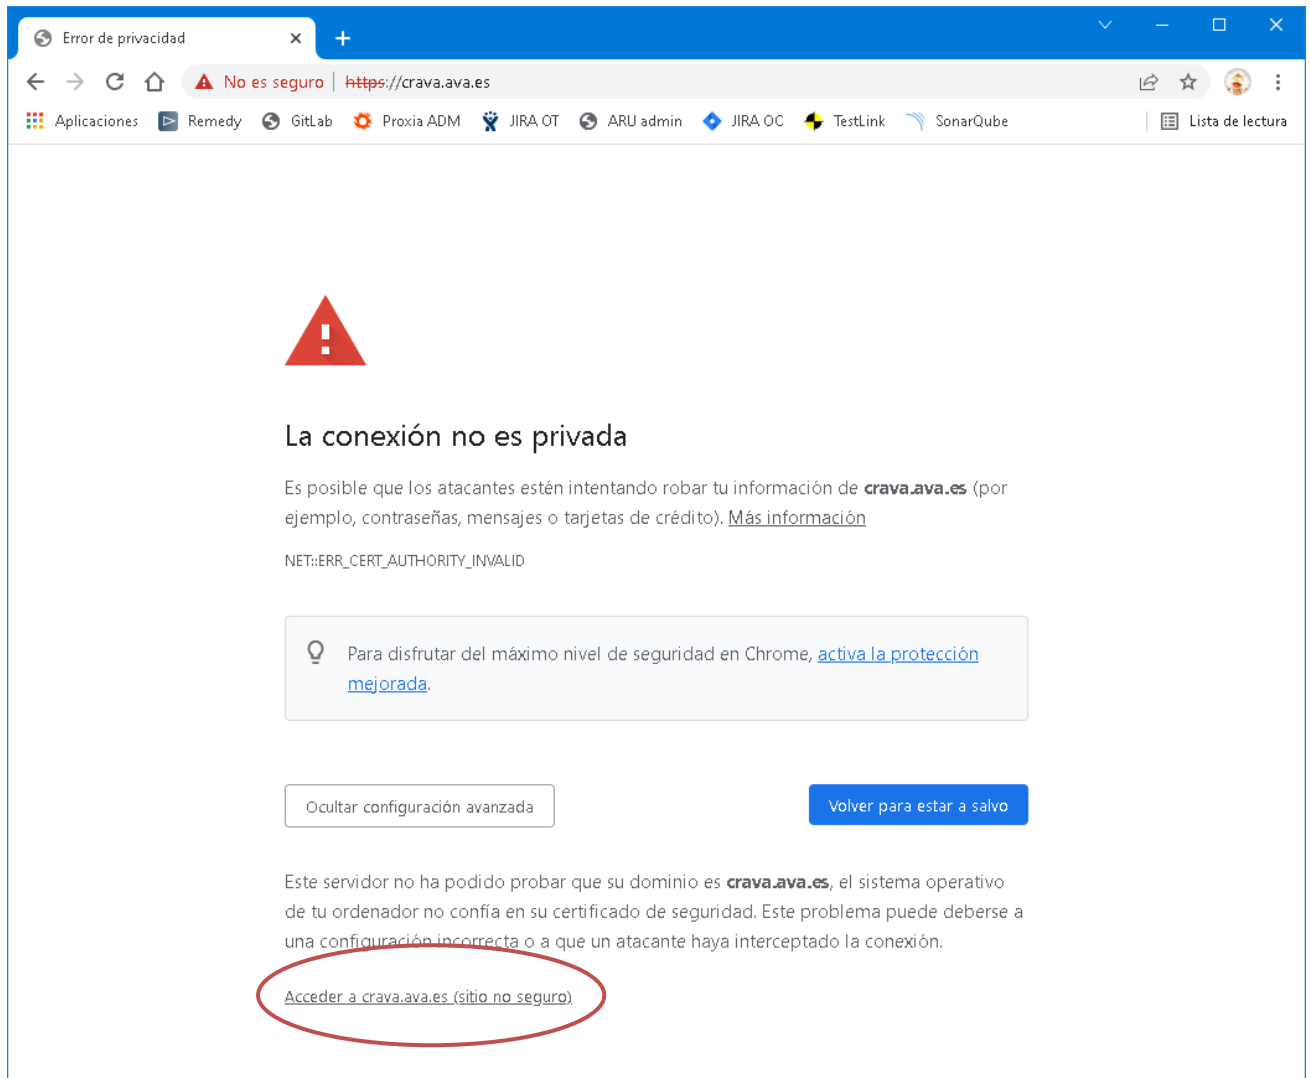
Error de privacidad

No es seguro | https://crava.ava.es

Aplicaciones Remedy GitLab Proxia ADM JIRA OT ARU admin JIRA OC TestLink SonarQube Lista de lectura

La conexión no es privada

Es posible que los atacantes estén intentando robar tu información de **crava.ava.es** (por ejemplo, contraseñas, mensajes o tarjetas de crédito). Más información

NET::ERR_CERT_AUTHORITY_INVALID

Para disfrutar del máximo nivel de seguridad en Chrome, activa la protección mejorada.

Ocultar configuración avanzada

Volver para estar a salvo

Este servidor no ha podido probar que su dominio es **crava.ava.es**, el sistema operativo de tu ordenador no confía en su certificado de seguridad. Este problema puede deberse a una configuración incorrecta o a que un atacante haya interceptado la conexión.

Acceder a crava.ava.es (sitio no seguro)